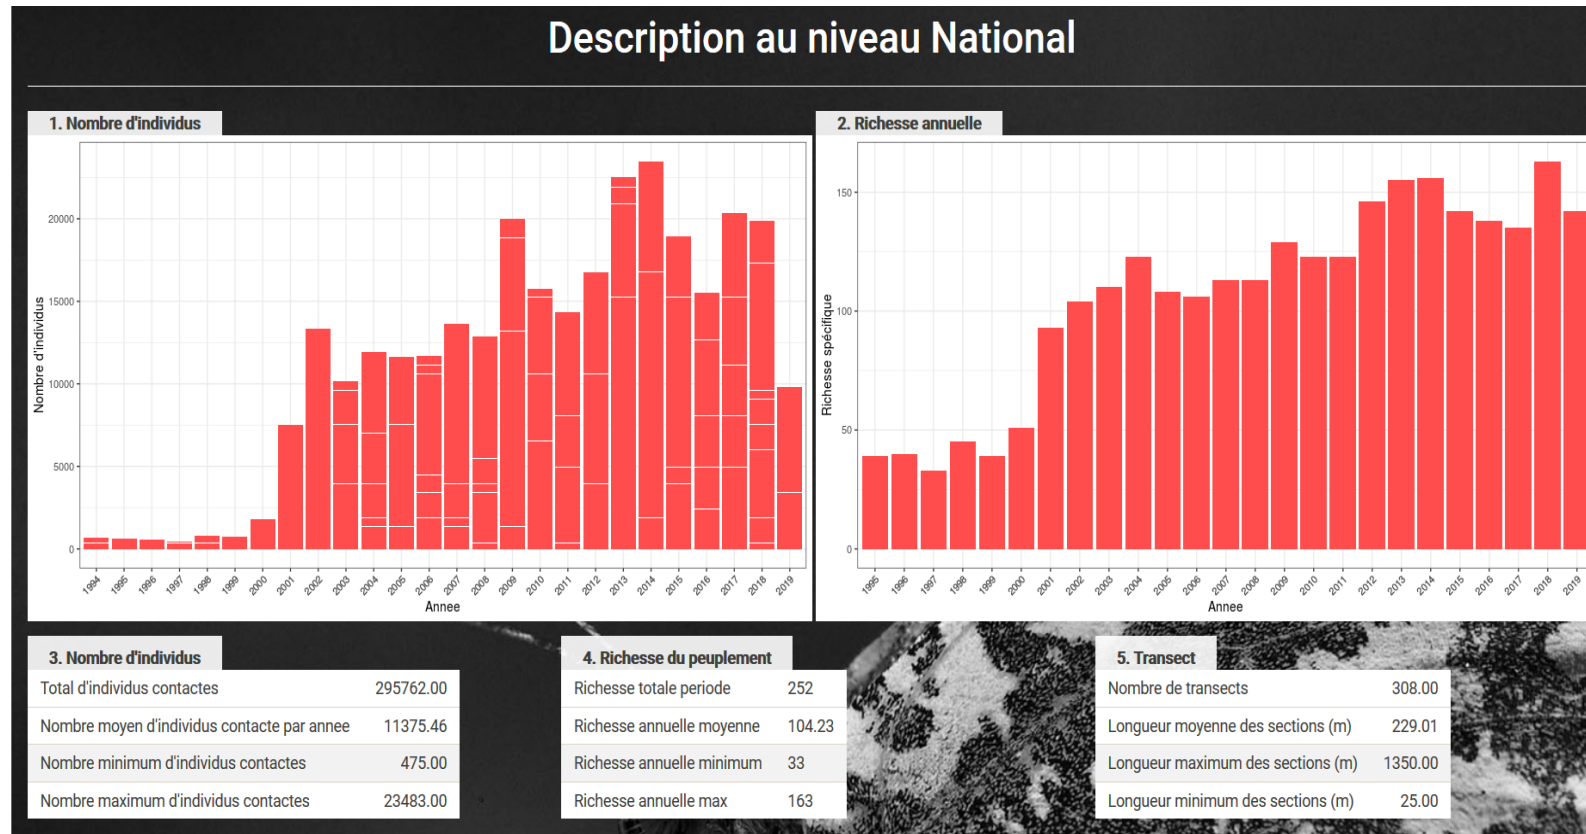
Description au niveau National

1. Nombre d'individus

Nombre d'individus

20000
15000
10000
5000
0

1994 1995 1996 1997 1998 1999 2000 2001 2002 2003 2004 2005 2006 2007 2008 2009 2010 2011 2012 2013 2014 2015 2016 2017 2018 2019

Annee

2. Richesse annuelle

Richesse spécifique

150
100
50
0

1995 1996 1997 1998 1999 2000 2001 2002 2003 2004 2005 2006 2007 2008 2009 2010 2011 2012 2013 2014 2015 2016 2017 2018 2019

Annee

3. Nombre d'individus

| | |
|---|---|
| Total d'individus contactes | 295762.00 |
| Nombre moyen d'individus contacte par annee | 11375.46 |
| Nombre minimum d'individus contactes | 475.00 |
| Nombre maximum d'individus contactes | 23483.00 |

4. Richesse du peuplement

| | |
|---|---|
| Richesse totale periode | 252 |
| Richesse annuelle moyenne | 104.23 |
| Richesse annuelle minimum | 33 |
| Richesse annuelle max | 163 |

5. Transect

| | |
|---|---|
| Nombre de transects | 308.00 |
| Longueur moyenne des sections (m) | 229.01 |
| Longueur maximum des sections (m) | 1350.00 |
| Longueur minimum des sections (m) | 25.00 |